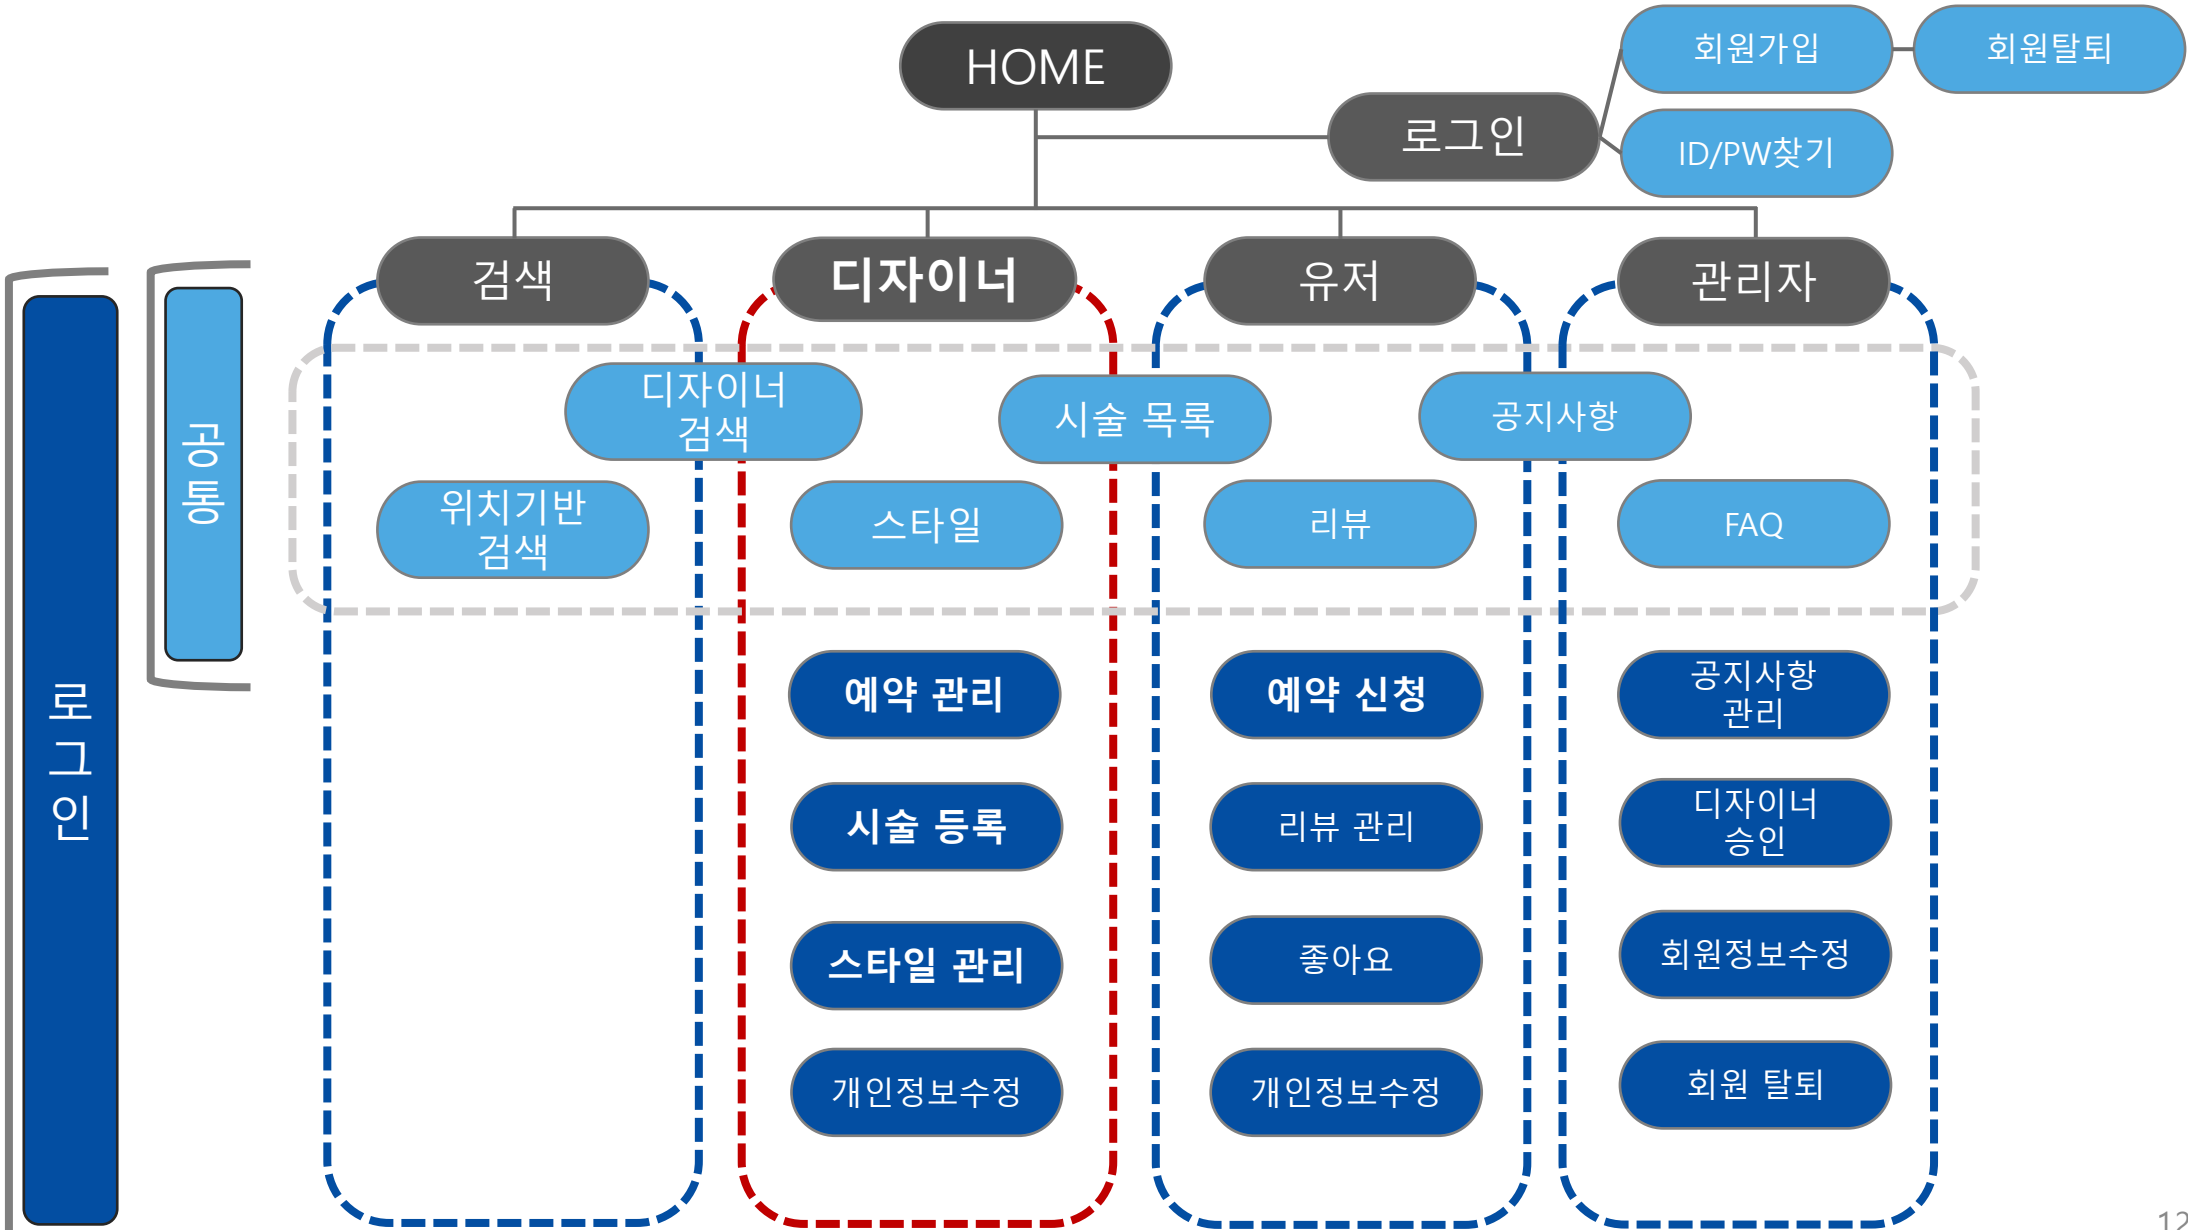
HOME

로그인

회원가입

회원탈퇴

ID/PW찾기

검색

디자이너

유저

관리자

로그인

공통

디자이너 검색

시술 목록

공지사항

위치기반 검색

스타일

리뷰

FAQ

예약 관리

시술 등록

스타일 관리

개인정보수정

예약 신청

리뷰 관리

좋아요

개인정보수정

공지사항 관리

디자이너 승인

회원정보수정

회원 탈퇴

12